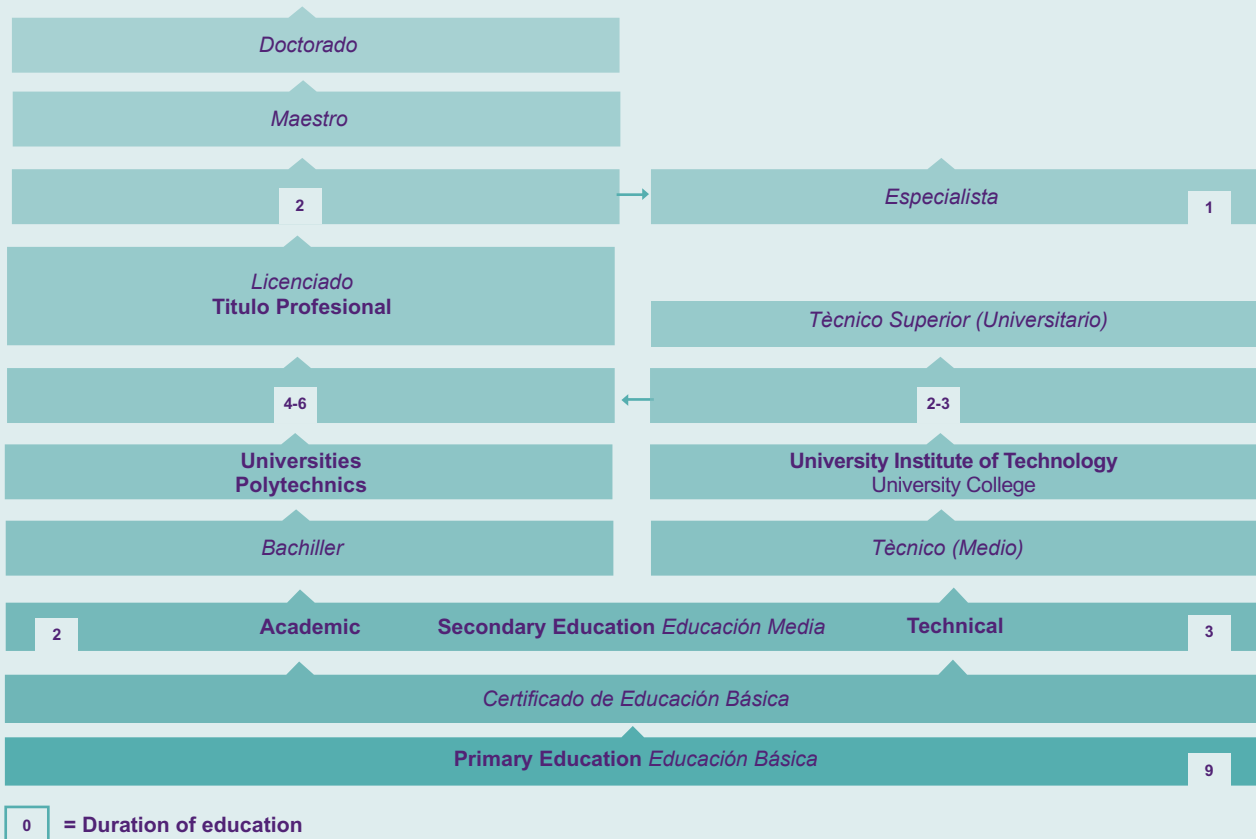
Doctorado

Maestro

2

Especialista

1

Licenciado
Titulo Profesional

Tècnico Superior (Universitario)

4-6

2-3

Universities
Polytechnics

University Institute of Technology
University College

Bachiller

Tècnico (Medio)

2 Academic Secondary Education Educación Media Technical 3

Certificado de Educación Básica

Primary Education Educación Básica 9

0 = Duration of education